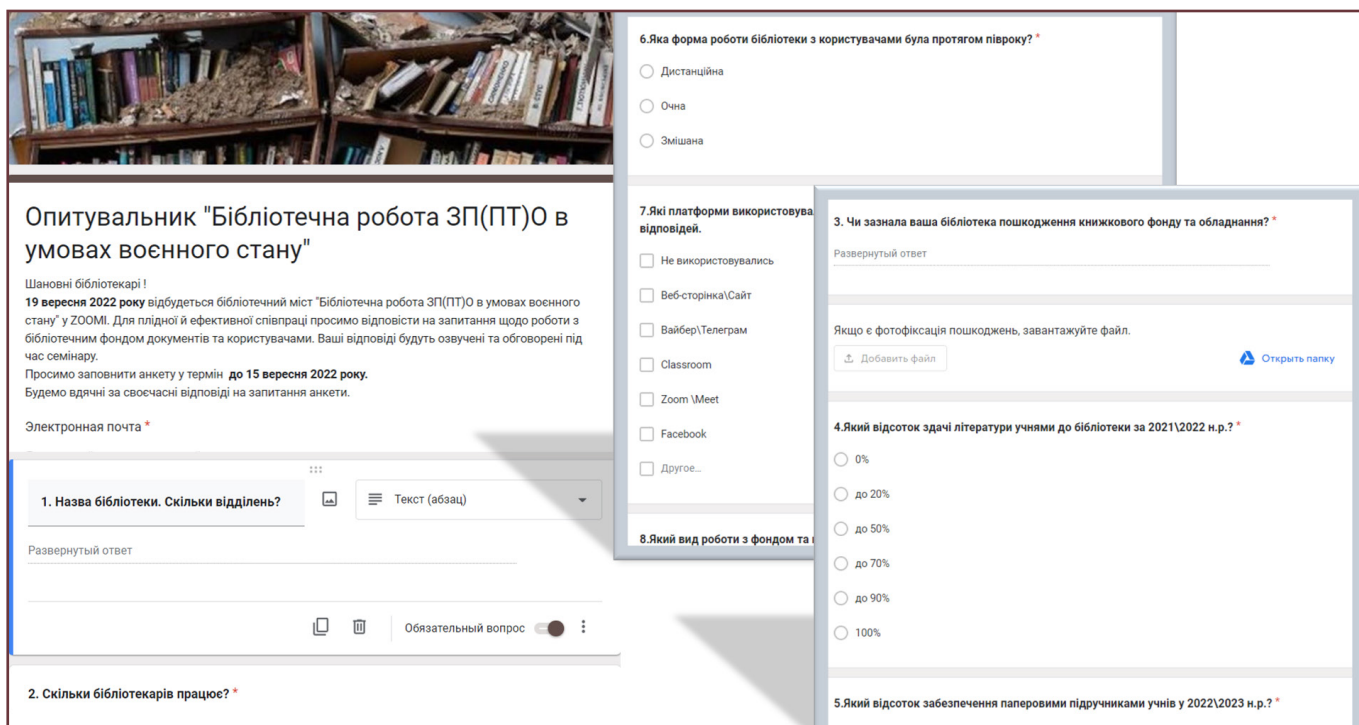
Опитувальник "Бібліотечна робота ЗП(ПТ)О в умовах воєнного стану"

Шановні бібліотекарі !
**19 вересня 2022 року** відбудеться бібліотечний міст "Бібліотечна робота ЗП(ПТ)О в умовах воєнного стану" у ZOOMI. Для плідної й ефективної співпраці просимо відповісти на запитання щодо роботи з бібліотечним фондом документів та користувачами. Ваші відповіді будуть озвучені та обговорені під час семінару.
Просимо заповнити анкету у термін **до 15 вересня 2022 року.**
Будемо вдячні за своєчасні відповіді на запитання анкети.

Электронная почта *

1. Назва бібліотеки. Скільки відділень?

Текст (абзац)

Развернутый ответ

Обязательный вопрос

2. Скільки бібліотекарів працює? *

6.Яка форма роботи бібліотеки з користувачами була протягом півроку? *

Дистанційна

Очна

Змішана

7.Які платформи використовува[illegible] відповідей.

Не використовувались

Веб-сторінка\Сайт

Вайбер\Телеграм

Classroom

Zoom \Meet

Facebook

Другое...

8.Який вид роботи з фондом та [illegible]

3. Чи зазнала ваша бібліотека пошкодження книжкового фонду та обладнання? *

Развернутый ответ

Якщо є фотофіксація пошкоджень, завантажуйте файл.

Добавить файл

Открыть папку

4.Який відсоток здачі літератури учнями до бібліотеки за 2021\2022 н.р.? *

0%

до 20%

до 50%

до 70%

до 90%

100%

5.Який відсоток забезпечення паперовими підручниками учнів у 2022\2023 н.р.? *